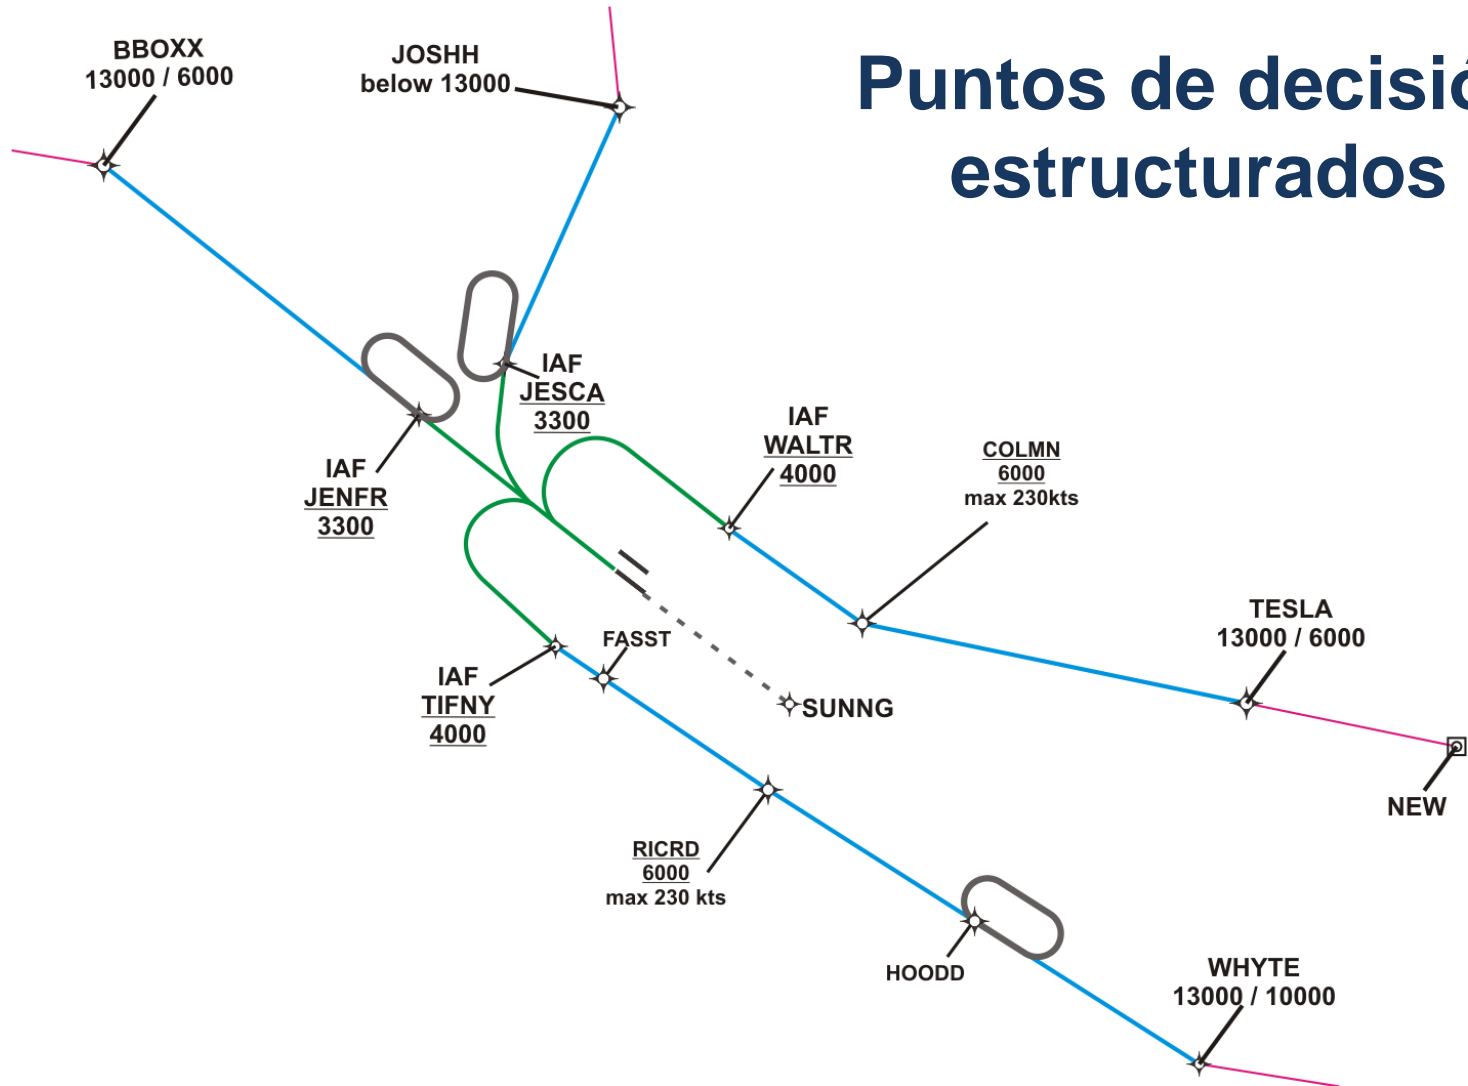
Puntos de decisi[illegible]
estructurados

BBOXX
13000 / 6000

JOSHH
below 13000

IAF
JESCA
3300

IAF
WALTR
4000

COLMN
6000
max 230kts

IAF
JENFR
3300

TESLA
13000 / 6000

FASST

IAF
TIFNY
4000

SUNNG

NEW

RICRD
6000
max 230 kts

HOODD

WHYTE
13000 / 10000